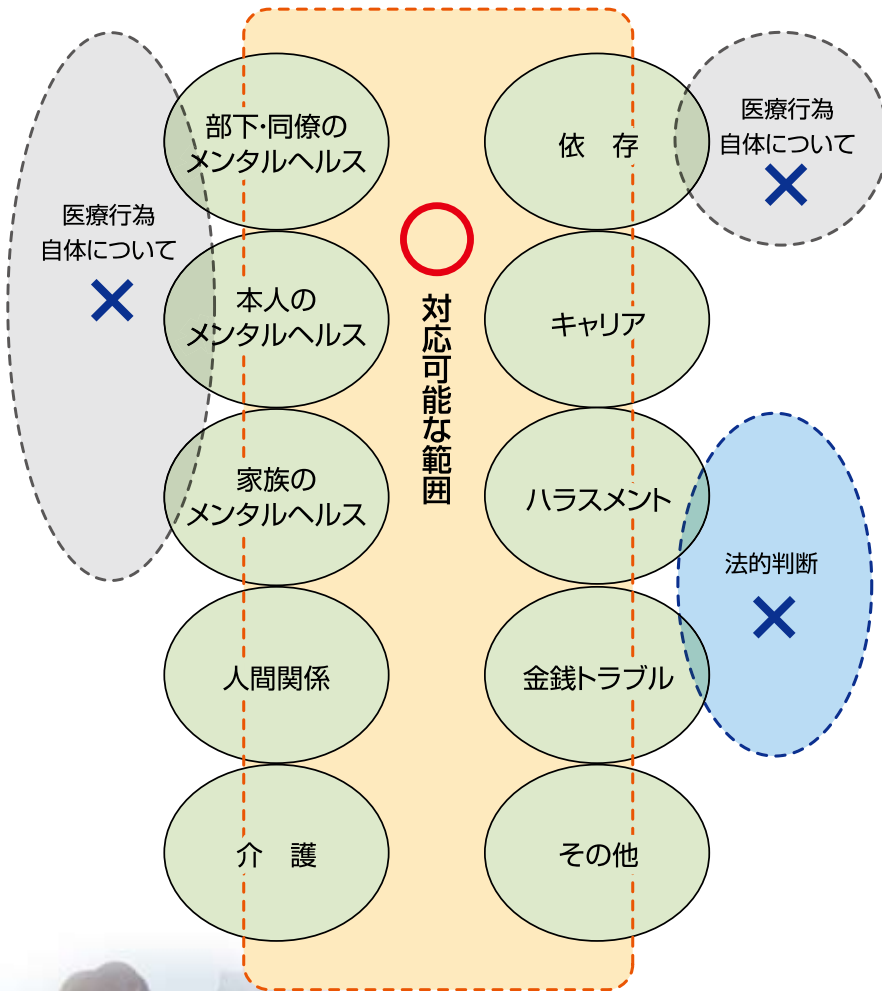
部下･同僚の
メンタルヘルス

依　存

医療行為
自体について
×

医療行為
自体について
×

○
対応可能な範囲

本人の
メンタルヘルス

キャリア

家族の
メンタルヘルス

ハラスメント

法的判断
×

人間関係

金銭トラブル

介　護

その他